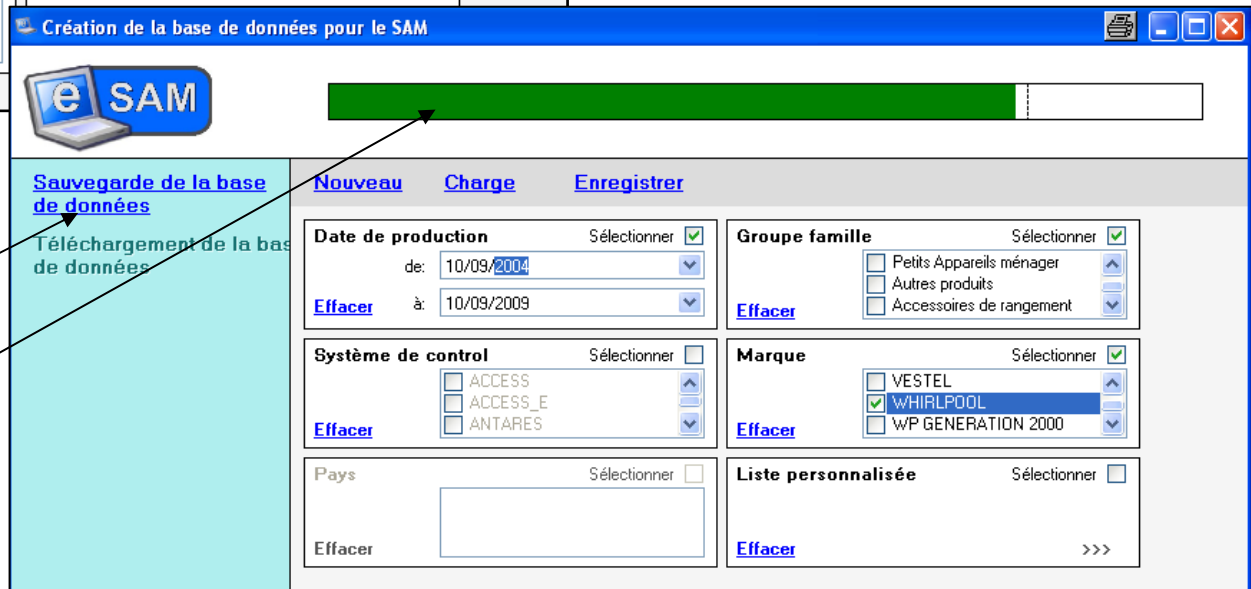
Création de la base de données pour le SAM

e SAM

Sauvegarde de la base de données

Téléchargement de la bas de données

Nouveau Charge Enregistrer

Date de production Sélectionner
de: 10/09/2004
à: 10/09/2009
Effacer

Groupe famille Sélectionner
Petits Appareils ménager
Autres produits
Accessoires de rangement
Effacer

Système de control Sélectionner
ACCESS
ACCESS_E
ANTARES
Effacer

Marque Sélectionner
VESTEL
WHIRLPOOL
WP GENERATION 2000
Effacer

Pays Sélectionner
Effacer

Liste personnalisée Sélectionner
Effacer >>>